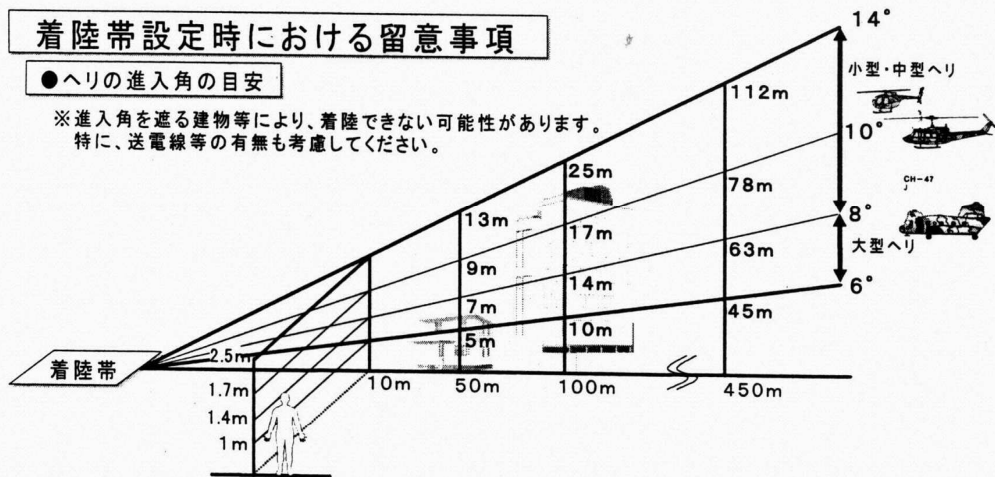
着陸帯設定時における留意事項

●ヘリの進入角の目安

※進入角を遮る建物等により、着陸できない可能性があります。
特に、送電線等の有無も考慮してください。

14°
小型・中型ヘリ
10°
CH-47
8°
大型ヘリ
6°

112m
78m
63m
45m

25m
17m
14m
10m

13m
9m
7m
5m

2.5m
1.7m
1.4m
1m

着陸帯

10m
50m
100m
450m